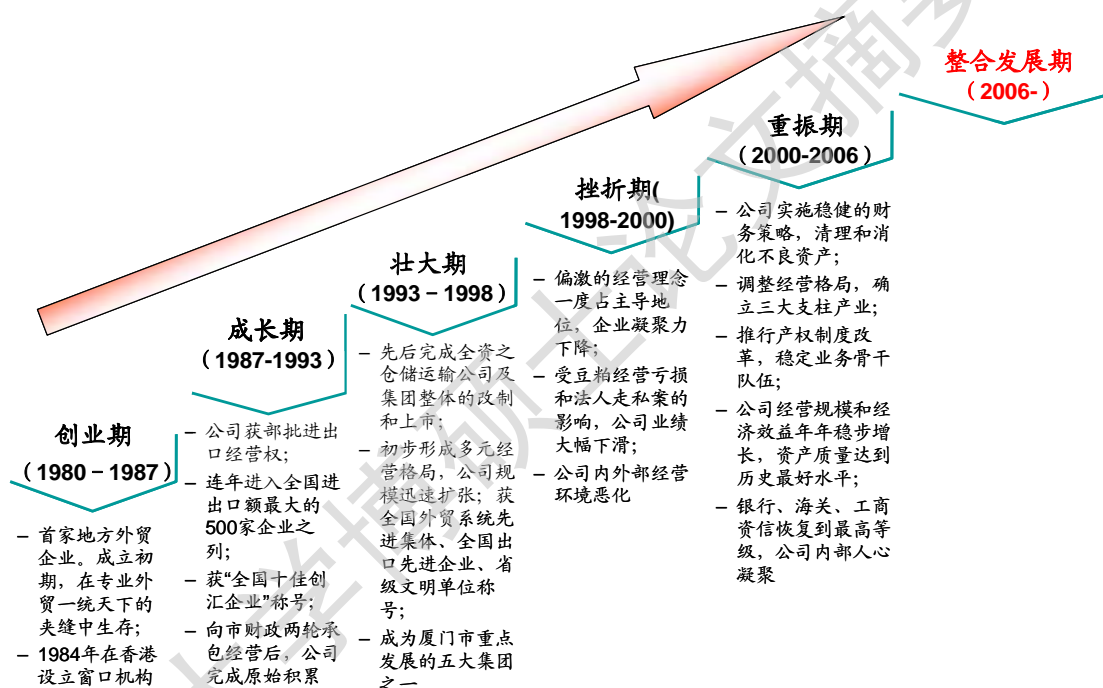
整合发展期
（2006-）

重振期
（2000-2006）

– 公司实施稳健的财务策略，清理和消化不良资产；
– 调整经营格局，确立三大支柱产业；
– 推行产权制度改革，稳定业务骨干队伍；
– 公司经营规模和经济效益年年稳步增长，资产质量达到历史最好水平；
– 银行、海关、工商资信恢复到最高等级，公司内部人心凝聚

挫折期(
1998-2000)

– 偏激的经营理念一度占主导地位，企业凝聚力下降；
– 受豆粕经营亏损和法人走私案的影响，公司业绩大幅下滑；
– 公司内外部经营环境恶化

壮大期
（1993－1998）

– 先后完成全资之仓储运输公司及集团整体的改制和上市；
– 初步形成多元经营格局，公司规模迅速扩张；获全国外贸系统先进集体、全国出口先进企业、省级文明单位称号；
– 成为厦门市重点发展的五大集团之一

成长期
（1987-1993）

– 公司获部批进出口经营权；
– 连年进入全国进出口额最大的500家企业之列；
– 获"全国十佳创汇企业"称号；
– 向市财政两轮承包经营后，公司完成原始积累

创业期
（1980－1987）

– 首家地方外贸企业。成立初期，在专业外贸一统天下的夹缝中生存；
– 1984年在香港设立窗口机构

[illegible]论文摘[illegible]